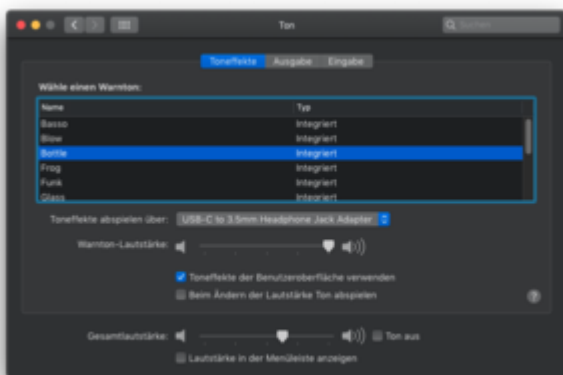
Ton

Suchen

Toneffekte Ausgabe Eingabe

Wähle einen Warnton:

| Name | Typ |
|---|---|
| Basso | Integriert |
| Blow | Integriert |
| Bottle | Integriert |
| Frog | Integriert |
| Funk | Integriert |
| Glass | Integriert |

Toneffekte abspielen über: USB-C to 3.5mm Headphone Jack Adapter

Warnton-Lautstärke:

Toneffekte der Benutzeroberfläche verwenden

Beim Ändern der Lautstärke Ton abspielen

?

Gesamtlautstärke: Ton aus

Lautstärke in der Menüleiste anzeigen